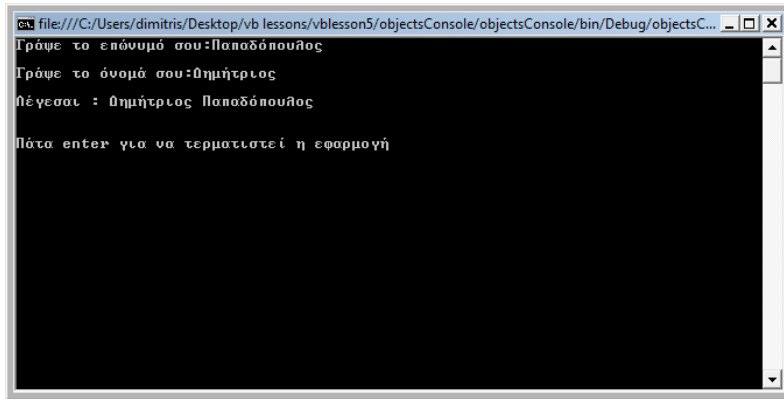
file:///C:/Users/dimitris/Desktop/vb lessons/vblesson5/objectsConsole/objectsConsole/bin/Debug/objectsC...

Γράψε το επώνυμό σου:Παπαδόπουλος

Γράψε το όνομά σου:Δημήτριος

Λέγεσαι : Δημήτριος Παπαδόπουλος

Πάτα enter για να τερματιστεί η εφαρμογή